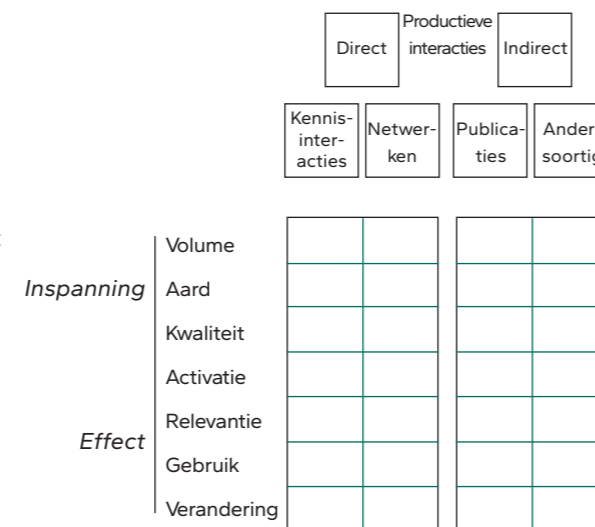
Productieve interacties

Direct

Indirect

Kennisinteracties

Netwerken

Publicaties

Ander soortig

| | | Kennisinteracties | Netwerken | Publicaties | Ander soortig |
|---|---|---|---|---|---|
| Inspanning | Volume | | | | |
| | Aard | | | | |
| | Kwaliteit | | | | |
| | Activatie | | | | |
| Effect | Relevantie | | | | |
| | Gebruik | | | | |
| | Verandering | | | | |